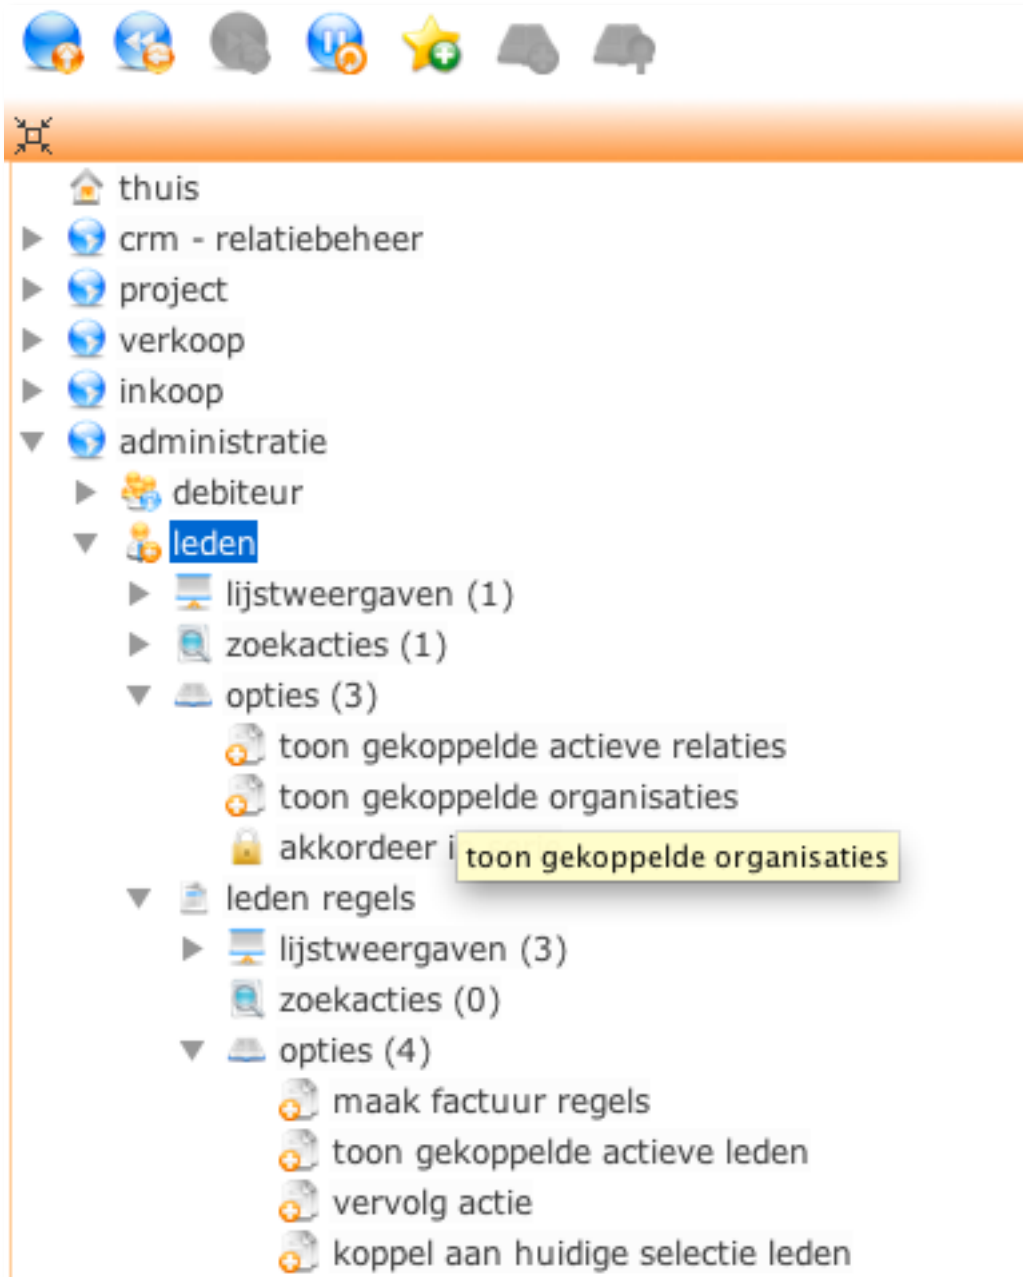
thuis
crm - relatiebeheer
project
verkoop
inkoop
administratie
debiteur
leden
lijstweergaven (1)
zoekacties (1)
opties (3)
toon gekoppelde actieve relaties
toon gekoppelde organisaties
akkordeer i
toon gekoppelde organisaties
leden regels
lijstweergaven (3)
zoekacties (0)
opties (4)
maak factuur regels
toon gekoppelde actieve leden
vervolg actie
koppel aan huidige selectie leden